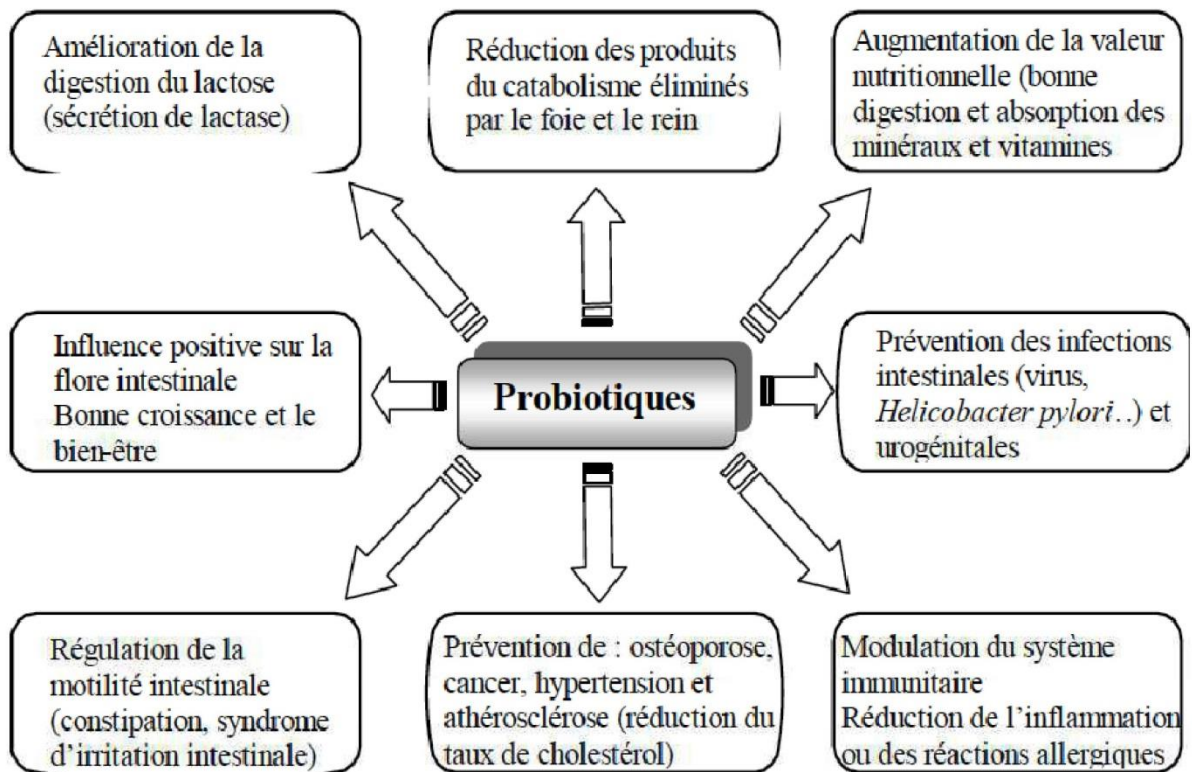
Amélioration de la digestion du lactose (sécrétion de lactase)

Réduction des produits du catabolisme éliminés par le foie et le rein

Augmentation de la valeur nutritionnelle (bonne digestion et absorption des minéraux et vitamines

Influence positive sur la flore intestinale
Bonne croissance et le bien-être

Probiotiques

Prévention des infections intestinales (virus, *Helicobacter pylori*..) et urogénitales

Régulation de la motilité intestinale (constipation, syndrome d'irritation intestinale)

Prévention de : ostéoporose, cancer, hypertension et athérosclérose (réduction du taux de cholestérol)

Modulation du système immunitaire
Réduction de l'inflammation ou des réactions allergiques